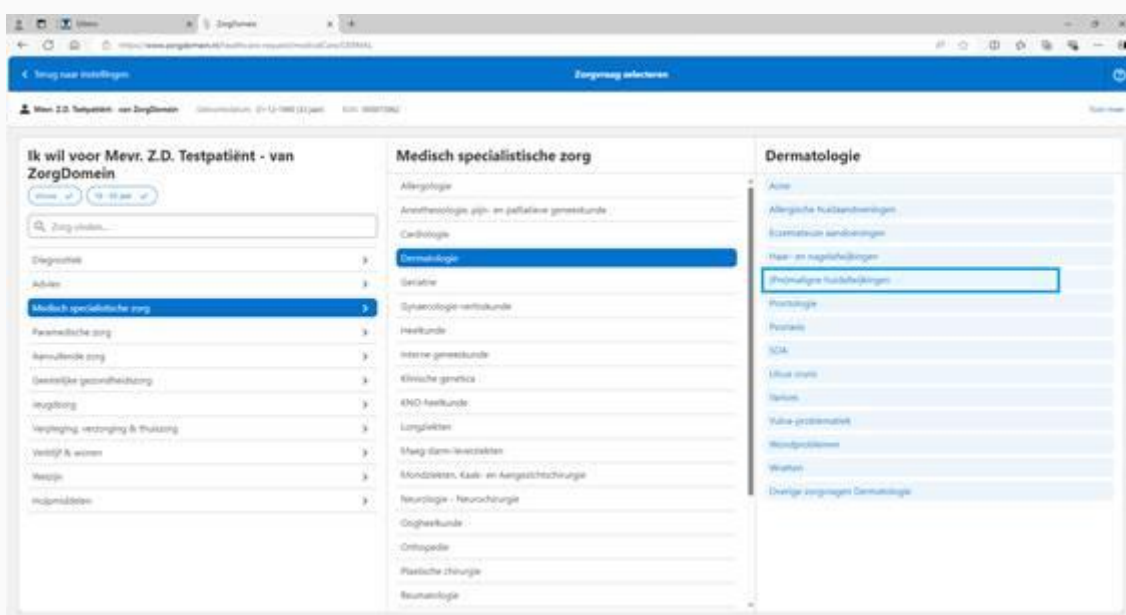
Video
ZorgDomein
https://www.zorgdomein.nl/healthcare-request/medicalCare/DERMAL

< Terug naar instellingen
Zorgvraag selecteren

Mevr. Z.D. Testpatiënt - van ZorgDomein
Geboortedatum: 01-12-1990 (33 jaar)
BSN: 999970962

Ik wil voor Mevr. Z.D. Testpatiënt - van ZorgDomein

Vrouw
18 - 50 jaar

Zorg vinden...

Diagnostiek
Advies
Medisch specialistische zorg
Paramedische zorg
Aanvullende zorg
Geestelijke gezondheidszorg
Jeugdzorg
Verpleging, verzorging & thuiszorg
Verblijf & wonen
Welzijn
Hulpmiddelen

Medisch specialistische zorg

Allergologie
Anesthesiologie, pijn- en palliatieve geneeskunde
Cardiologie
Dermatologie
Geriatrie
Gynaecologie-verloskunde
Heelkunde
Interne geneeskunde
Klinische genetica
KNO-heelkunde
Longziekten
Maag-darm-leverziekten
Mondziekten, Kaak- en Aangezichtschirurgie
Neurologie - Neurochirurgie
Oogheelkunde
Orthopedie
Plastische chirurgie
Reumatologie

Dermatologie

Acne
Allergische huidaandoeningen
Eczemateuze aandoeningen
Haar- en nagelafwijkingen
(Pre)maligne huidafwijkingen
Proctologie
Psoriasis
SOA
Ulcus cruris
Varices
Vulva-problematiek
Wondproblemen
Wratten
Overige zorgvragen Dermatologie